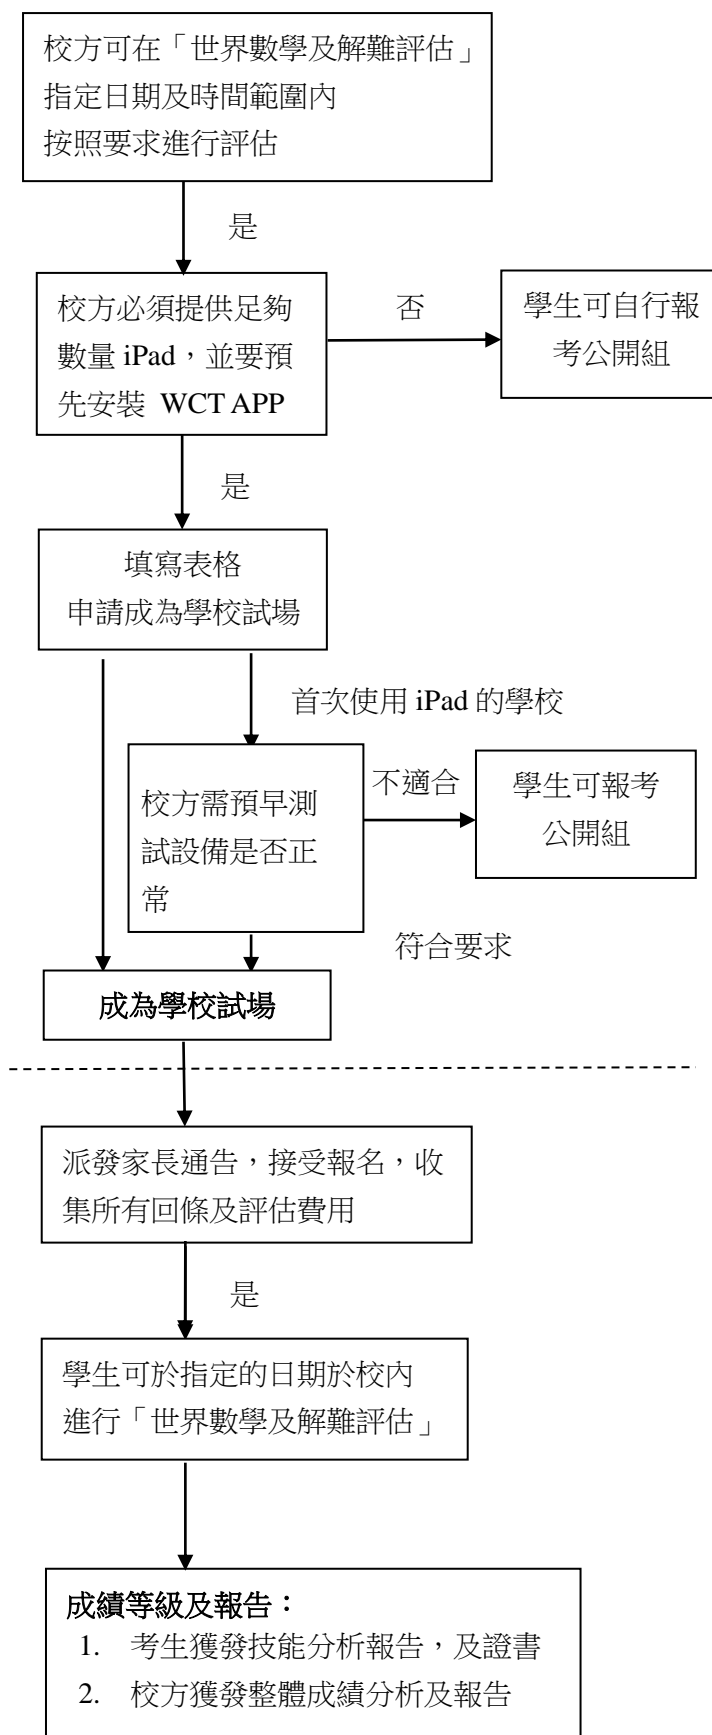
校方可在「世界數學及解難評估」指定日期及時間範圍內按照要求進行評估

是

校方必須提供足夠數量 iPad，並要預先安裝 WCT APP

否

學生可自行報考公開組

是

填寫表格申請成為學校試場

首次使用 iPad 的學校

校方需預早測試設備是否正常

不適合

學生可報考公開組

符合要求

成為學校試場

派發家長通告，接受報名，收集所有回條及評估費用

是

學生可於指定的日期於校內進行「世界數學及解難評估」

成績等級及報告：
1. 考生獲發技能分析報告，及證書
2. 校方獲發整體成績分析及報告